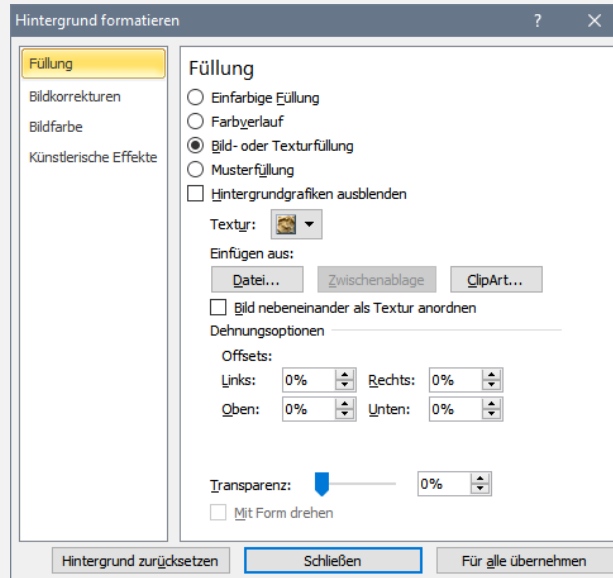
Hintergrund formatieren ? ✕

Füllung
Bildkorrekturen
Bildfarbe
Künstlerische Effekte

Füllung

Einfarbige Füllung
Farbverlauf
Bild- oder Texturfüllung
Musterfüllung
Hintergrundgrafiken ausblenden

Textur:

Einfügen aus:

Datei...
Zwischenablage
ClipArt...

Bild nebeneinander als Textur anordnen

Dehnungsoptionen

Offsets:

Links: 0%
Rechts: 0%
Oben: 0%
Unten: 0%

Transparenz: 0%

Mit Form drehen

Hintergrund zurücksetzen
Schließen
Für alle übernehmen